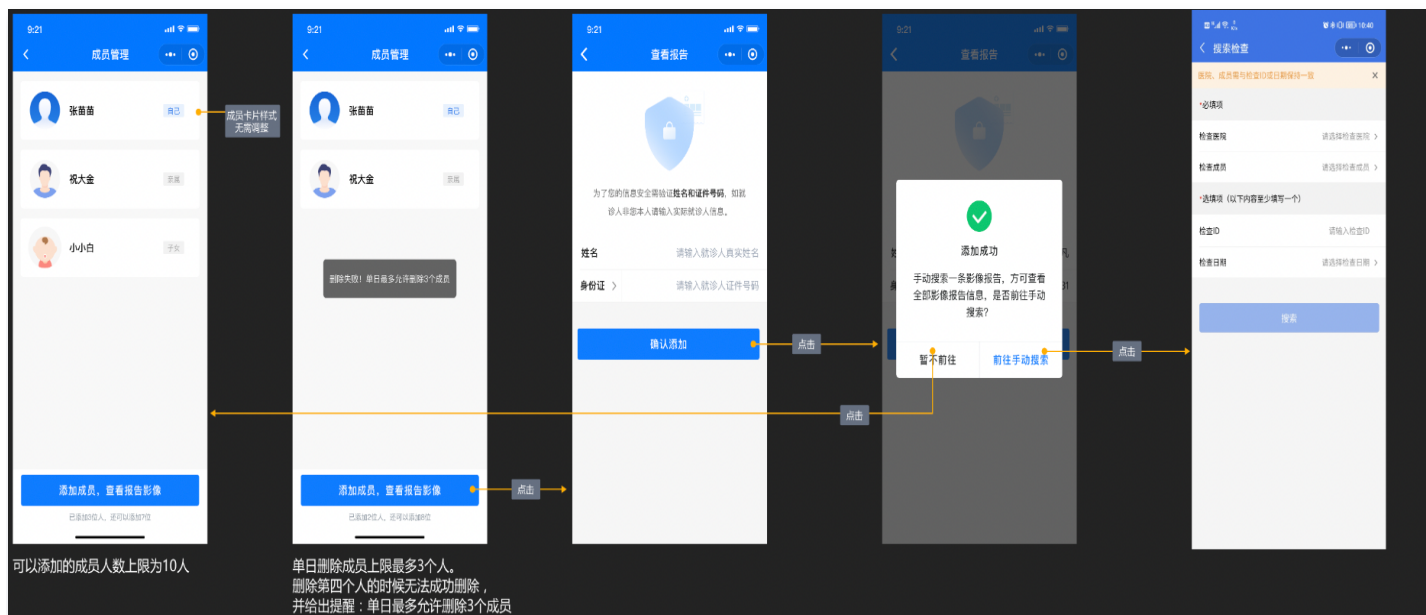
9:21

成员管理

张苗苗 自己

成员卡片样式无需调整

祝大金 民属

小小白 子女

添加成员，查看报告影像

已添加3位人，还可以添加7位

可以添加的成员人数上限为10人

9:21

成员管理

张苗苗 自己

祝大金 民属

删除失败！单日最多允许删除3个成员

添加成员，查看报告影像

已添加2位人，还可以添加8位

点击

单日删除成员上限最多3个人。
删除第四个人的时候无法成功删除，
并给出提醒：单日最多允许删除3个成员

9:21

查看报告

为了您的信息安全需验证姓名和证件号码，如就诊人非您本人请输入实际就诊人信息。

姓名 请输入就诊人真实姓名

身份证 请输入就诊人证件号码

确认添加

点击

9:21

查看报告

添加成功

手动搜索一条影像报告，方可查看全部影像报告信息，是否前往手动搜索？

暂不前往

前往手动搜索

点击

点击

10:40

搜索检查

医院、成员需与检查ID或日期保持一致

*必填项

检查医院 请选择检查医院

检查成员 请选择检查成员

*选填项（以下内容至少填写一个）

检查ID 请输入检查ID

检查日期 请选择检查日期

搜索